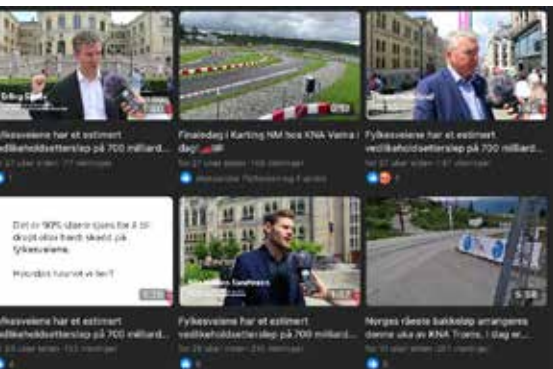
Erling Sande

ylkesveiene har et estimert edlikeholdsetterslep på 700 milliard...

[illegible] 77 visninger

Finaledag i Karting NM hos KNA Vatna i dag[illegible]

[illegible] 169 visninger

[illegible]

Fylkesveiene har et estimert vedlikeholdsetterslep på 700 milliard...

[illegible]

Det er 90% større fare for å bli drept eller hardt skadd på fylkesveiene.

Hvordan kommer vi her?

ylkesveiene har et estimert edlikeholdsetterslep på 700 milliard...

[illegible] 153 visninger

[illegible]

Fylkesveiene har et estimert vedlikeholdsetterslep på 700 milliard...

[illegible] 240 visninger

Norges råeste bakkeløp arrangeres denne uka av KNA Troms. I dag er...

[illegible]